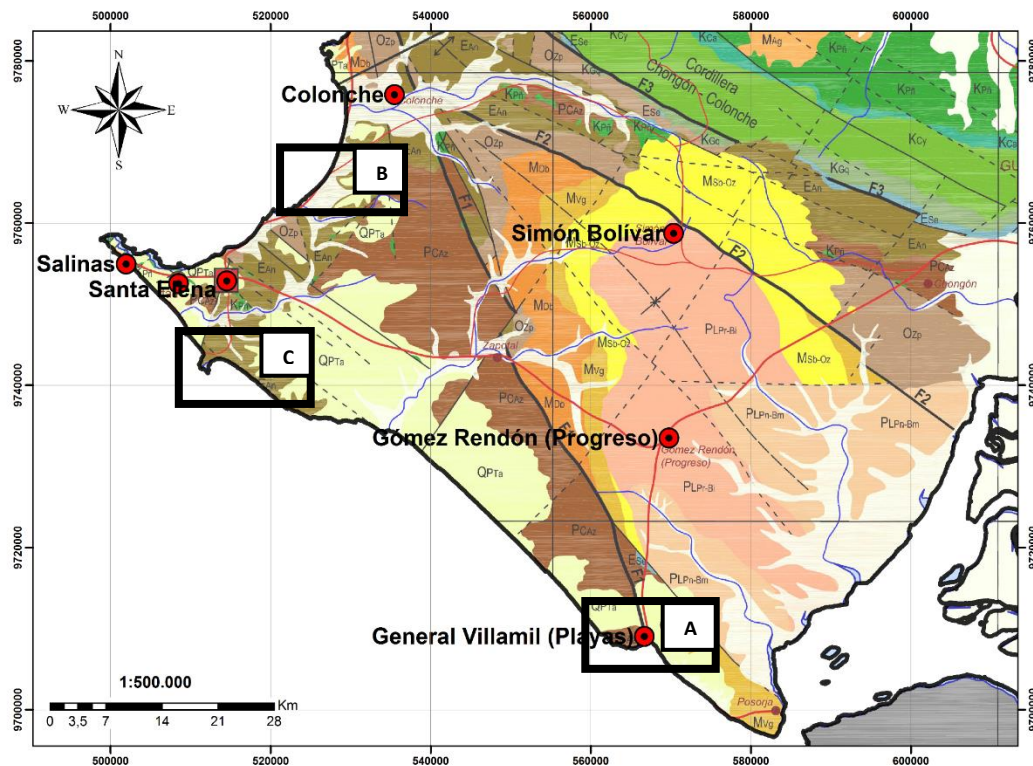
500000
520000
540000
560000
580000
600000

9780000
9760000
9740000
9720000
9700000

N
W
E
S

Colonche
Colonche
B
Salinas
Santa Elena
C
Simón Bolívar
Gómez Rendón (Progreso)
Gómez Rendón (Progreso)
General Villamil (Playas)
A
Zapotal
Chongón
Posorja

Cordillera
Chongón - Colonche

F1
F2
F3

OZp
EAn
QPTa
MDb
KPñ
PCAz
ESe
KCy
KGq
MAg
MVg
MSb-Oz
PLPr-Bi
PLPn-Bm

1:500.000
0 3,5 7 14 21 28
Km